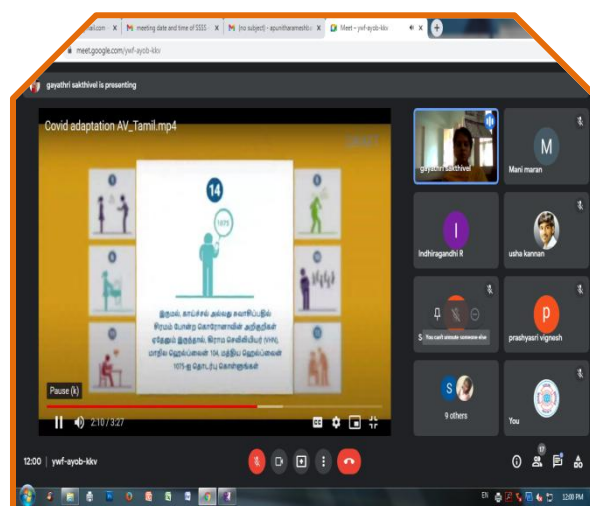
ail.com × | M meeting date and time of SSSS × | M (no subject) - apunitharamesh@ × | Meet – ywf-ayob-kkv ×

meet.google.com/ywf-ayob-kkv

gayathri sakthivel is presenting

Covid adaptation AV_Tamil.mp4

14

1075

இருமல், காய்ச்சல் அல்லது சுவாசிப்பதில் சிரமம் போன்ற கொரோனாவின் அறிகுறிகள் ஏதேனும் இருந்தால், கிராம செவிலியர் (VHN), மாநில ஹெல்ப்லைன் 104, மத்திய ஹெல்ப்லைன் 1075-ஐ தொடர்பு கொள்ளுங்கள்

Pause (k)

2:10 / 3:27

gayathri sakthivel

M

Mani maran

I

Indhiragandhi R

usha kannan

S

You can't unmute someone else

P

prashyasri vignesh

S

9 others

You

12:00 | ywf-ayob-kkv

17

EN

12:00 PM